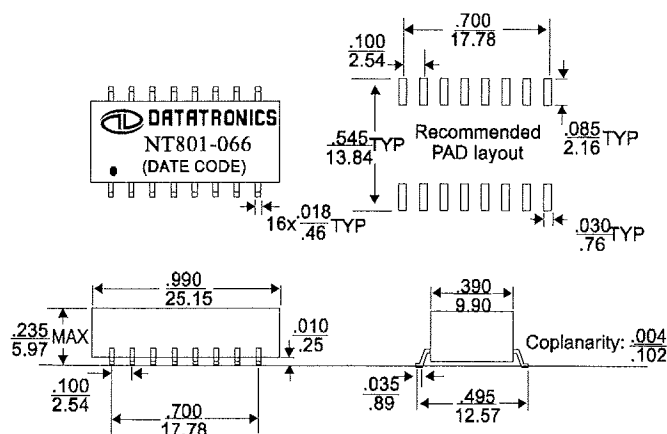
DATATRONICS
NT801-066
(DATE CODE)

$\frac{.100}{2.54}$

$\frac{.700}{17.78}$

$\frac{.545}{13.84}$TYP

Recommended PAD layout

$\frac{.085}{2.16}$TYP

16x$\frac{.018}{.46}$TYP

$\frac{.030}{.76}$TYP

$\frac{.990}{25.15}$

$\frac{.235}{5.97}$MAX

$\frac{.010}{.25}$

$\frac{.100}{2.54}$

$\frac{.700}{17.78}$

$\frac{.390}{9.90}$

Coplanarity: $\frac{.004}{.102}$

$\frac{.035}{.89}$

$\frac{.495}{12.57}$